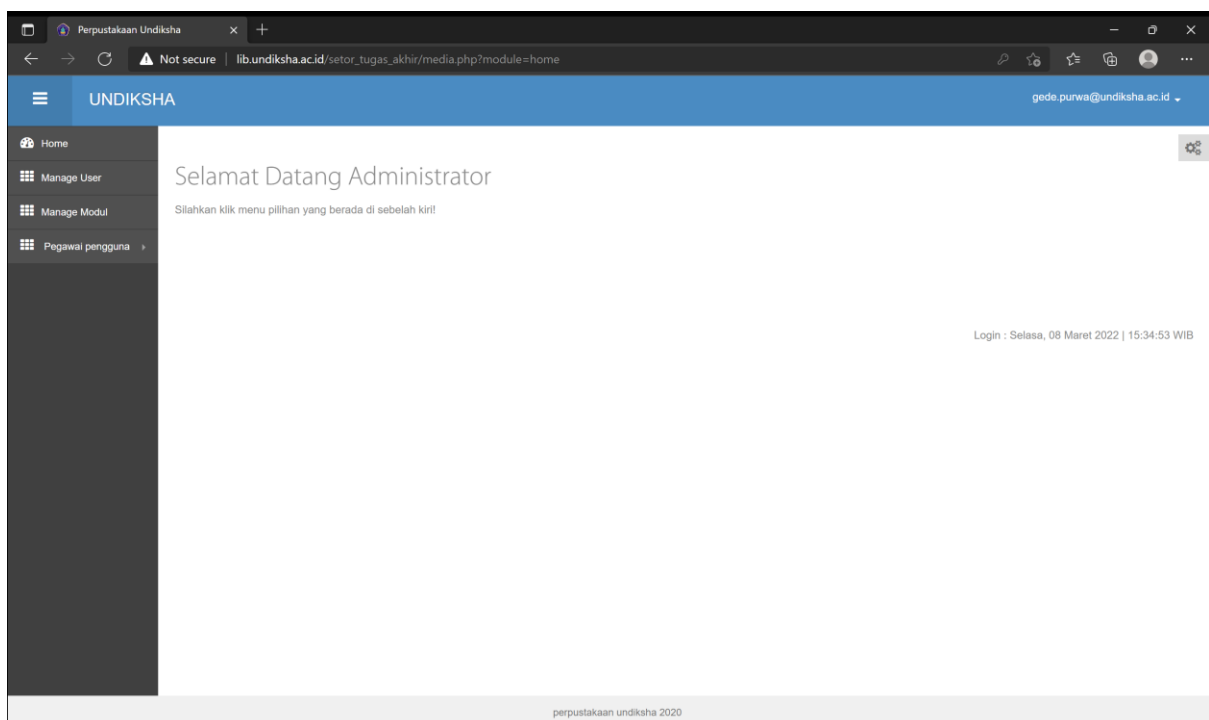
Perpustakaan Undiksha

Not secure | lib.undiksha.ac.id/setor_tugas_akhir/media.php?module=home

UNDIKSHA

gede.purwa@undiksha.ac.id

Home

Manage User

Manage Modul

Pegawai pengguna

Selamat Datang Administrator

Silahkan klik menu pilihan yang berada di sebelah kiri!

Login : Selasa, 08 Maret 2022 | 15:34:53 WIB

perpustakaan undiksha 2020